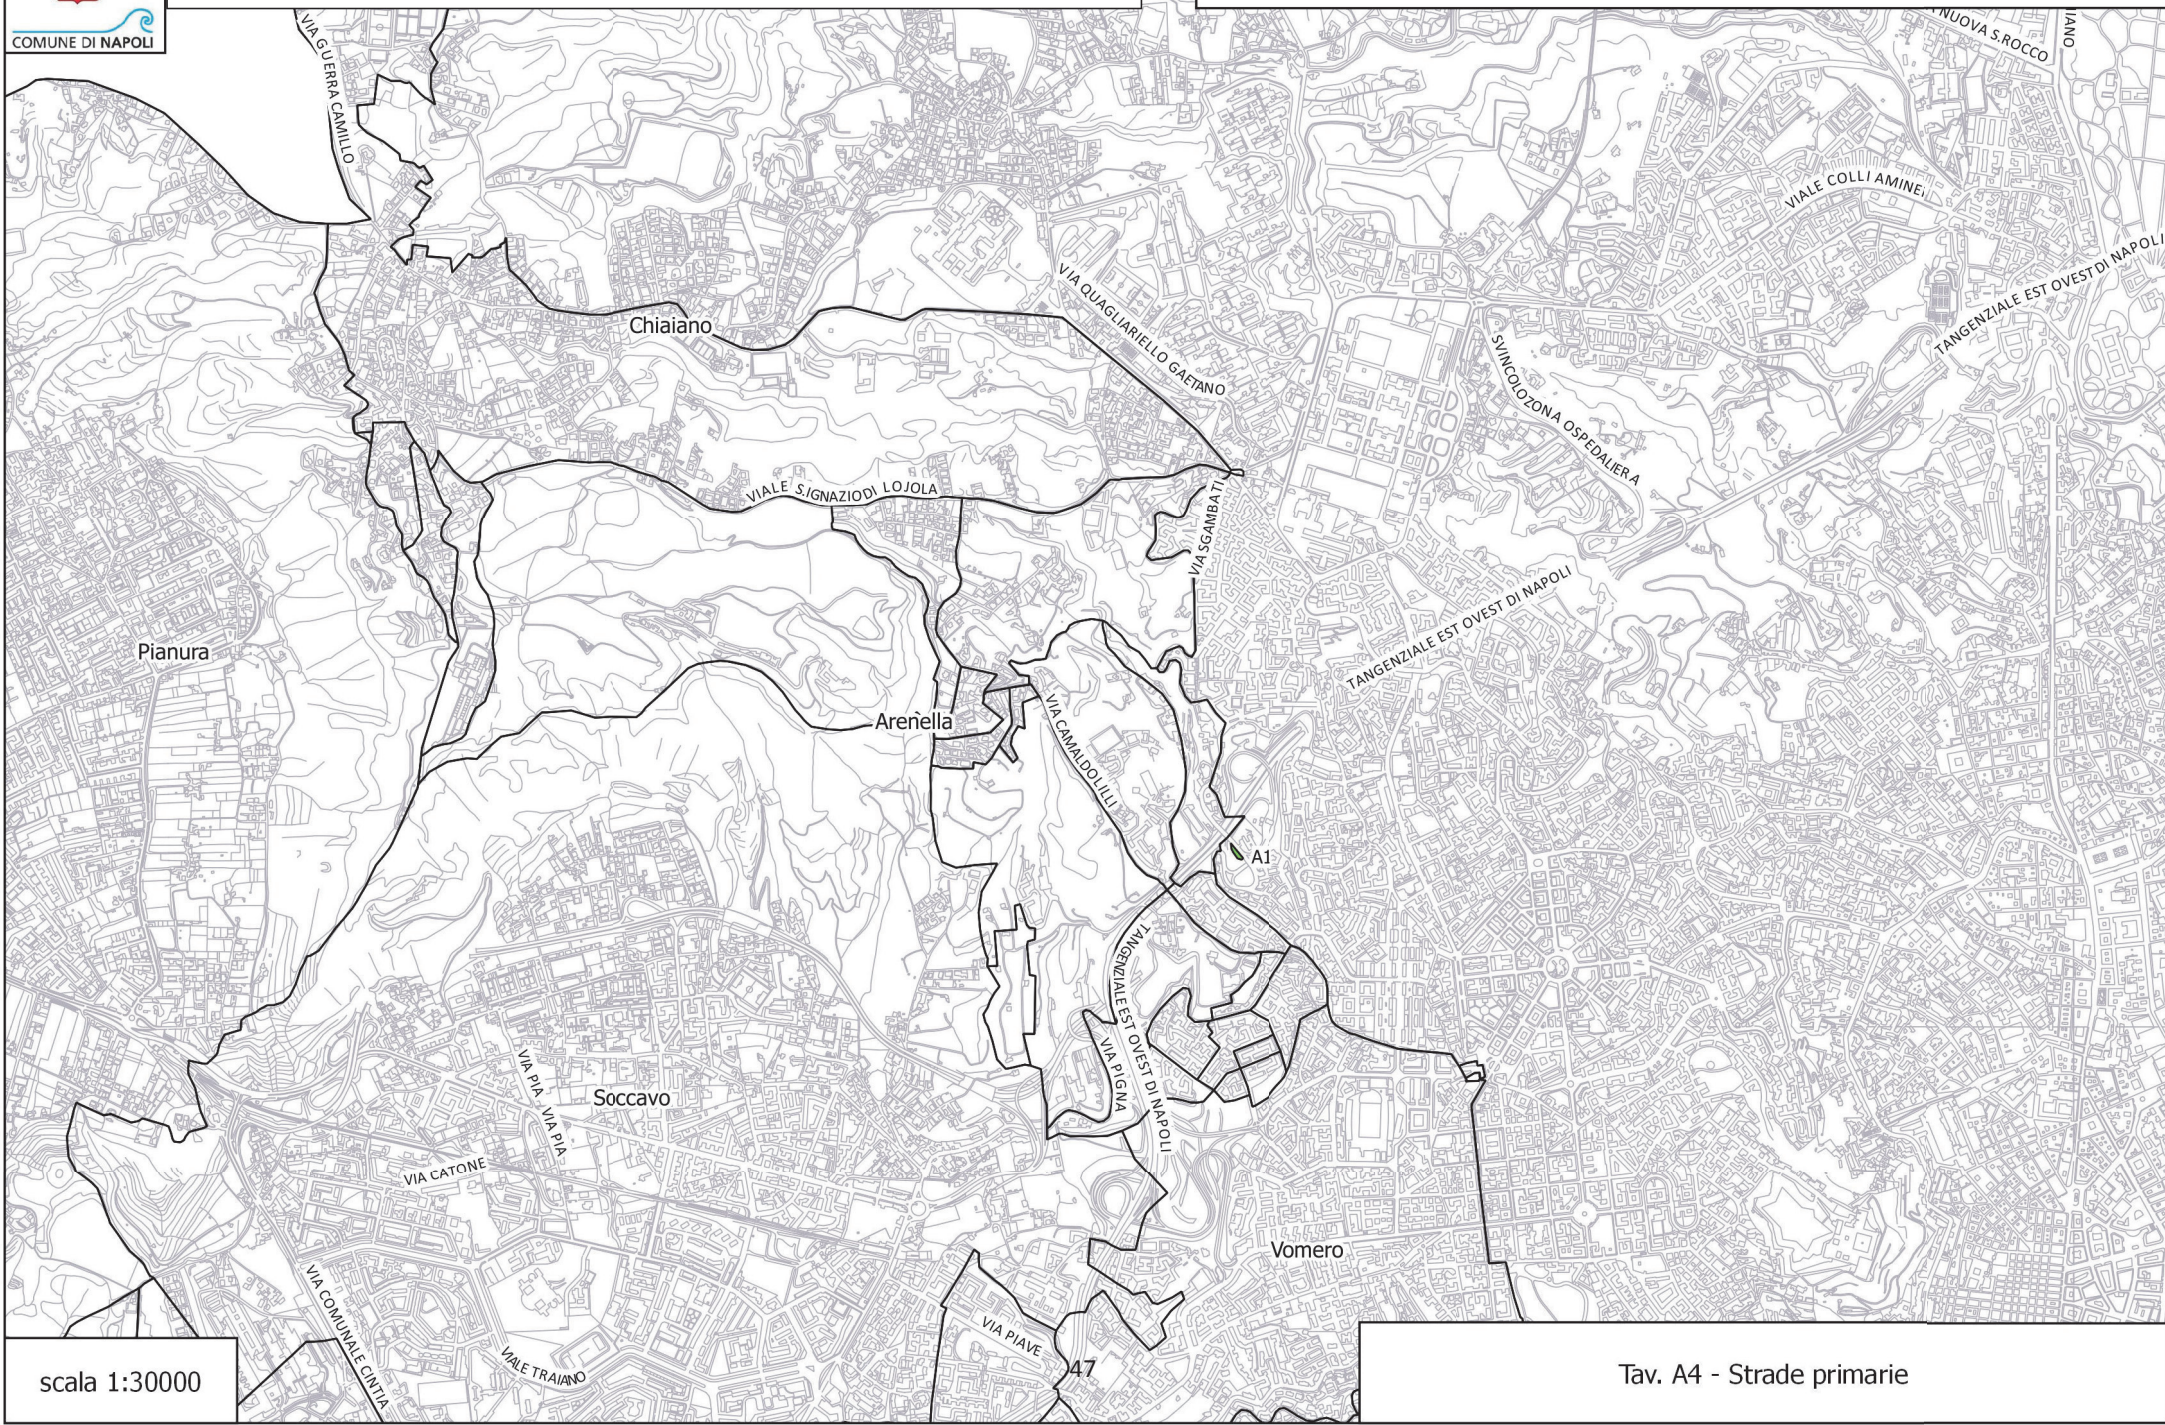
COMUNE DI NAPOLI

VIA GUERRA CAMILLO

NUOVA S.ROCCO

VIALE COLLI AMINEI

TANGENZIALE EST OVEST DI NAPOLI

VIA QUAGLIARIELLO GAETANO

Chiaiano

SVINCOLO ZONA OSPEDALIERA

VIALE S.IGNAZIO DI LOJOLA

VIA S.GAMBATI

TANGENZIALE EST OVEST DI NAPOLI

Pianura

Arenella

VIA CAMALDOLILLI

A1

TANGENZIALE EST OVEST DI NAPOLI

VIA PIGNA

VIA PIA

VIA PIA

Soccavo

VIA CATONE

Vomero

VIA COMUNALE CINTIA

VIA PIAVE

VIALE TRAIANO

47

scala 1:30000

Tav. A4 - Strade primarie